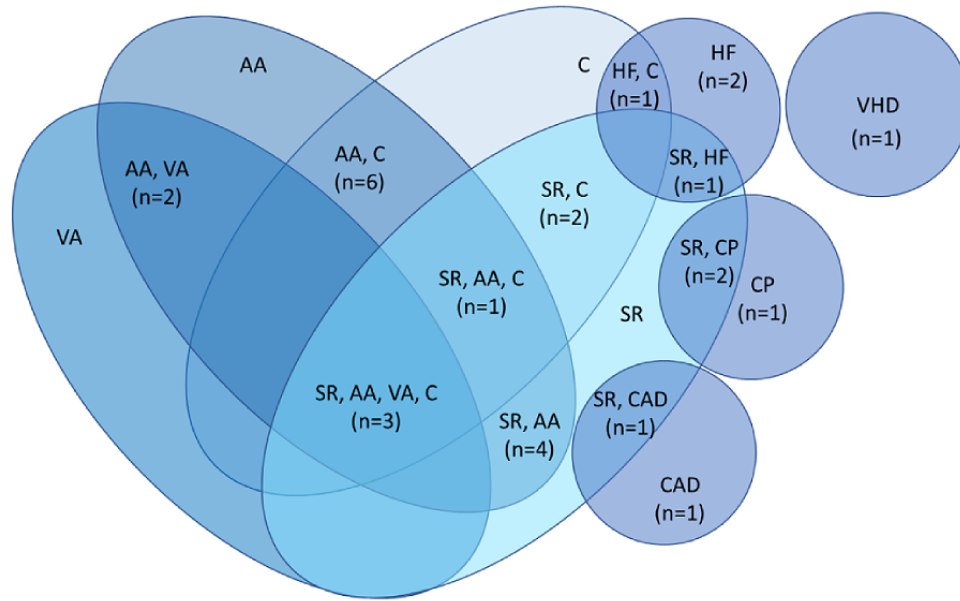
AA

C

HF, C
(n=1)

HF
(n=2)

VHD
(n=1)

AA, VA
(n=2)

AA, C
(n=6)

SR, HF
(n=1)

SR, C
(n=2)

VA

SR, CP
(n=2)

SR, AA, C
(n=1)

CP
(n=1)

SR

SR, AA, VA, C
(n=3)

SR, CAD
(n=1)

SR, AA
(n=4)

CAD
(n=1)